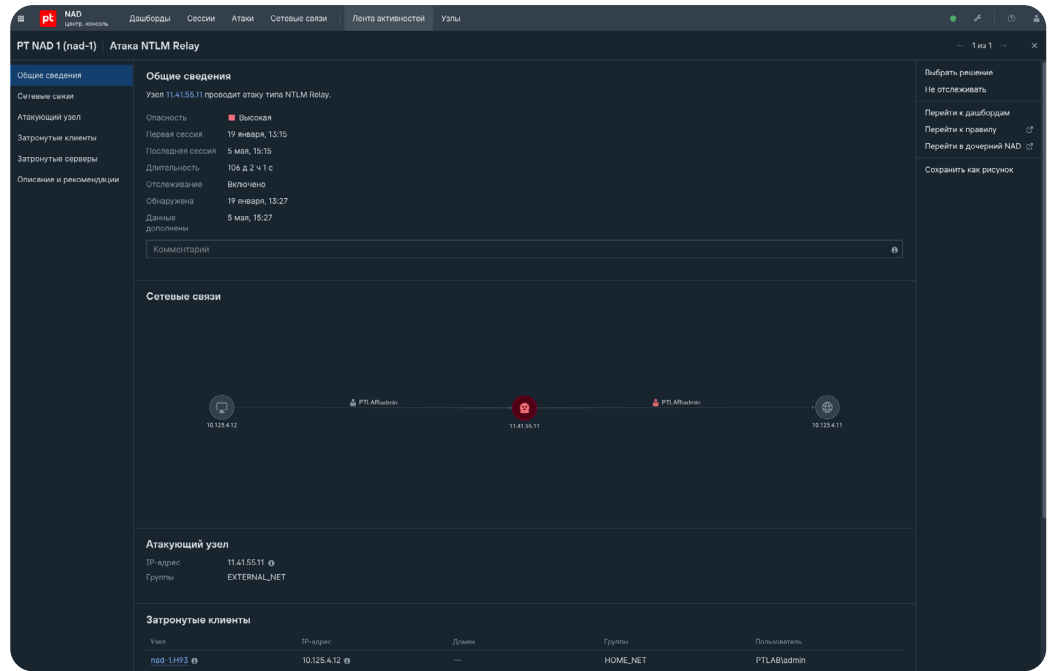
pt NAD Центр. консоль Дашборды Сессии Атаки Сетевые связи Лента активностей Узлы

PT NAD 1 (nad-1) | Атака NTLM Relay

← 1 из 1 →

Общие сведения
Сетевые связи
Атакующий узел
Затронутые клиенты
Затронутые серверы
Описание и рекомендации

Общие сведения

Узел 11.41.55.11 проводит атаку типа NTLM Relay.

| | |
|---|---|
| Опасность | Высокая |
| Первая сессия | 19 января, 13:15 |
| Последняя сессия | 5 мая, 15:15 |
| Длительность | 106 д 2 ч 1 с |
| Отслеживание | Включено |
| Обнаружена | 19 января, 13:27 |
| Данные дополнены | 5 мая, 15:27 |

Комментарий

Сетевые связи

10.125.4.12
PTLAB\admin
11.41.55.11
PTLAB\admin
10.125.4.11

Атакующий узел

| | |
|---|---|
| IP-адрес | 11.41.55.11 |
| Группы | EXTERNAL_NET |

Затронутые клиенты

| Узел | IP-адрес | Домен | Группы | Пользователь |
|---|---|---|---|---|
| nad-1.H93 | 10.125.4.12 | — | HOME_NET | PTLAB\admin |

Выбрать решение
Не отслеживать
Перейти к дашбордам
Перейти к правилу
Перейти в дочерний NAD
Сохранить как рисунок